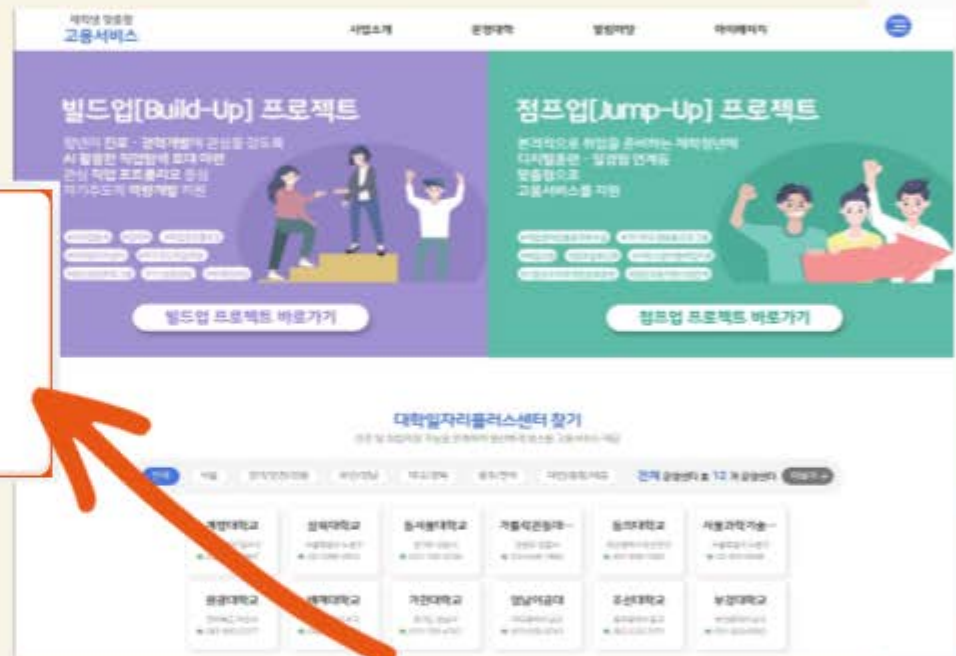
재학생 맞춤형
고용서비스

사업소개 운영대학 열린마당 마이페이지

빌드업[Build-Up] 프로젝트

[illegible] 진로 · 경력개발에 관심을 갖도록
AI 활용한 직업탐색 등을 마련
관심 직업 프로그램으로 증진
자기주도적 역량개발 지원

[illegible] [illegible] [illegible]
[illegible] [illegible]
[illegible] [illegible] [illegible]

빌드업 프로젝트 바로가기

점프업[Jump-Up] 프로젝트

본격적으로 취업을 준비하는 재학생에게
디지털훈련 · 일경험 연계등
맞춤형으로
고용서비스를 지원

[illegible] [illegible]
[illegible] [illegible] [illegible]
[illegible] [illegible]

점프업 프로젝트 바로가기

대학일자리플러스센터 찾기

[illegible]

전체 서울 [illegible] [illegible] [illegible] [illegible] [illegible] 전체 운영센터 총 12 개 운영센터 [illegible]

| 계명대학교 | 상명대학교 | 동서울대학교 | 가톨릭관동대… | 동의대학교 | 서울과학기술… |
|---|---|---|---|---|---|
| 광운대학교 | 세계대학교 | 가천대학교 | 영남이공대 | 조선대학교 | 부경대학교 |